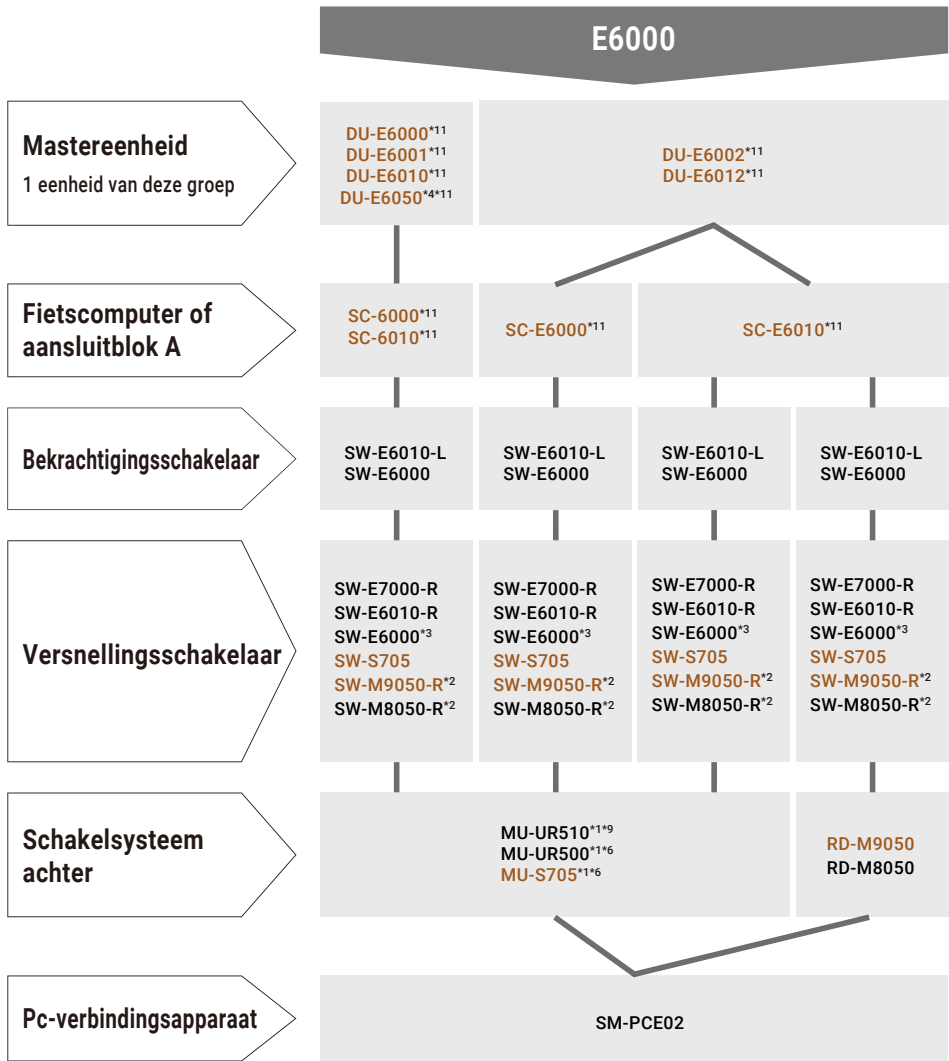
E6000

Mastereenheid
1 eenheid van deze groep

DU-E6000*11
DU-E6001*11
DU-E6010*11
DU-E6050*4*11

DU-E6002*11
DU-E6012*11

Fietscomputer of aansluitblok A

SC-6000*11
SC-6010*11

SC-E6000*11

SC-E6010*11

Bekrachtigingsschakelaar

SW-E6010-L
SW-E6000

SW-E6010-L
SW-E6000

SW-E6010-L
SW-E6000

SW-E6010-L
SW-E6000

Versnellingsschakelaar

SW-E7000-R
SW-E6010-R
SW-E6000*3
SW-S705
SW-M9050-R*2
SW-M8050-R*2

SW-E7000-R
SW-E6010-R
SW-E6000*3
SW-S705
SW-M9050-R*2
SW-M8050-R*2

SW-E7000-R
SW-E6010-R
SW-E6000*3
SW-S705
SW-M9050-R*2
SW-M8050-R*2

SW-E7000-R
SW-E6010-R
SW-E6000*3
SW-S705
SW-M9050-R*2
SW-M8050-R*2

Schakelsysteem achter

MU-UR510*1*9
MU-UR500*1*6
MU-S705*1*6

RD-M9050
RD-M8050

Pc-verbindingsapparaat

SM-PCE02